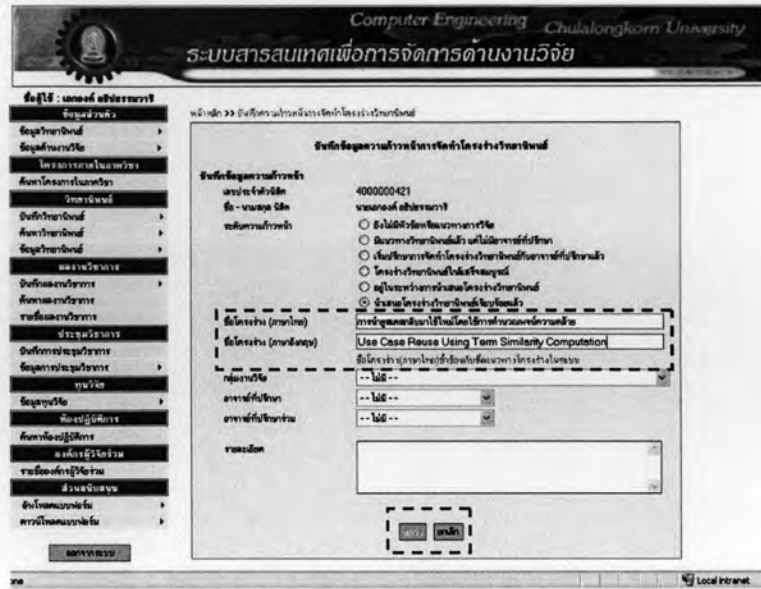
Computer Engineering Chulalongkorn University

ระบบสารสนเทศเพื่อการจัดการด้านงานวิจัย

ชื่อผู้ใช้ : เอกองค์ อภิปรัชญาวารี

ข้อมูลส่วนตัว

ข้อมูลวิทยานิพนธ์

ข้อมูลด้านงานวิจัย

โครงการภายในภาควิชา

ค้นหาโครงการในภาควิชา

วิทยานิพนธ์

บันทึกวิทยานิพนธ์

ค้นหาวิทยานิพนธ์

ข้อมูลวิทยานิพนธ์

ผลงานวิชาการ

บันทึกผลงานวิชาการ

ค้นหาผลงานวิชาการ

รายชื่อผลงานวิชาการ

ประชุมวิชาการ

บันทึกการประชุมวิชาการ

ข้อมูลการประชุมวิชาการ

ทุนวิจัย

ข้อมูลทุนวิจัย

ห้องปฏิบัติการ

ค้นหาห้องปฏิบัติการ

องค์กรผู้วิจัยร่วม

รายชื่อองค์กรผู้วิจัยร่วม

ส่วนสนับสนุน

ดาวน์โหลดแบบฟอร์ม

ดาวน์โหลดแบบฟอร์ม

ออกจากระบบ

หน้าหลัก >> บันทึกความก้าวหน้าการจัดทำโครงร่างวิทยานิพนธ์

บันทึกข้อมูลความก้าวหน้าการจัดทำโครงร่างวิทยานิพนธ์

บันทึกข้อมูลความก้าวหน้า

เลขประจำตัวนิสิต 4000000421

ชื่อ - นามสกุล นิสิต นายเอกองค์ อภิปรัชญาวารี

ระดับความก้าวหน้า

ยังไม่มีหัวข้อหรือแนวทางการวิจัย

มีแนวทางวิทยานิพนธ์แล้ว แต่ไม่มีอาจารย์ที่ปรึกษา

เริ่มปรึกษาการจัดทำโครงร่างวิทยานิพนธ์กับอาจารย์ที่ปรึกษาแล้ว

โครงร่างวิทยานิพนธ์ใกล้เสร็จสมบูรณ์

อยู่ในระหว่างการนำเสนอโครงร่างวิทยานิพนธ์

นำเสนอโครงร่างวิทยานิพนธ์เรียบร้อยแล้ว

ชื่อโครงร่าง (ภาษาไทย) การนำยูสเคสกลับมาใช้ใหม่โดยใช้การคำนวณเทอมความคล้าย

ชื่อโครงร่าง (ภาษาอังกฤษ) Use Case Reuse Using Term Similarity Computation

ชื่อโครงร่าง(ภาษาไทย)ที่ตรงกับชื่อแนวทางโครงร่างในระบบ

กลุ่มงานวิจัย -- ไม่มี --

อาจารย์ที่ปรึกษา -- ไม่มี --

อาจารย์ที่ปรึกษาร่วม -- ไม่มี --

รายละเอียด

บันทึก ยกเลิก

Local intranet